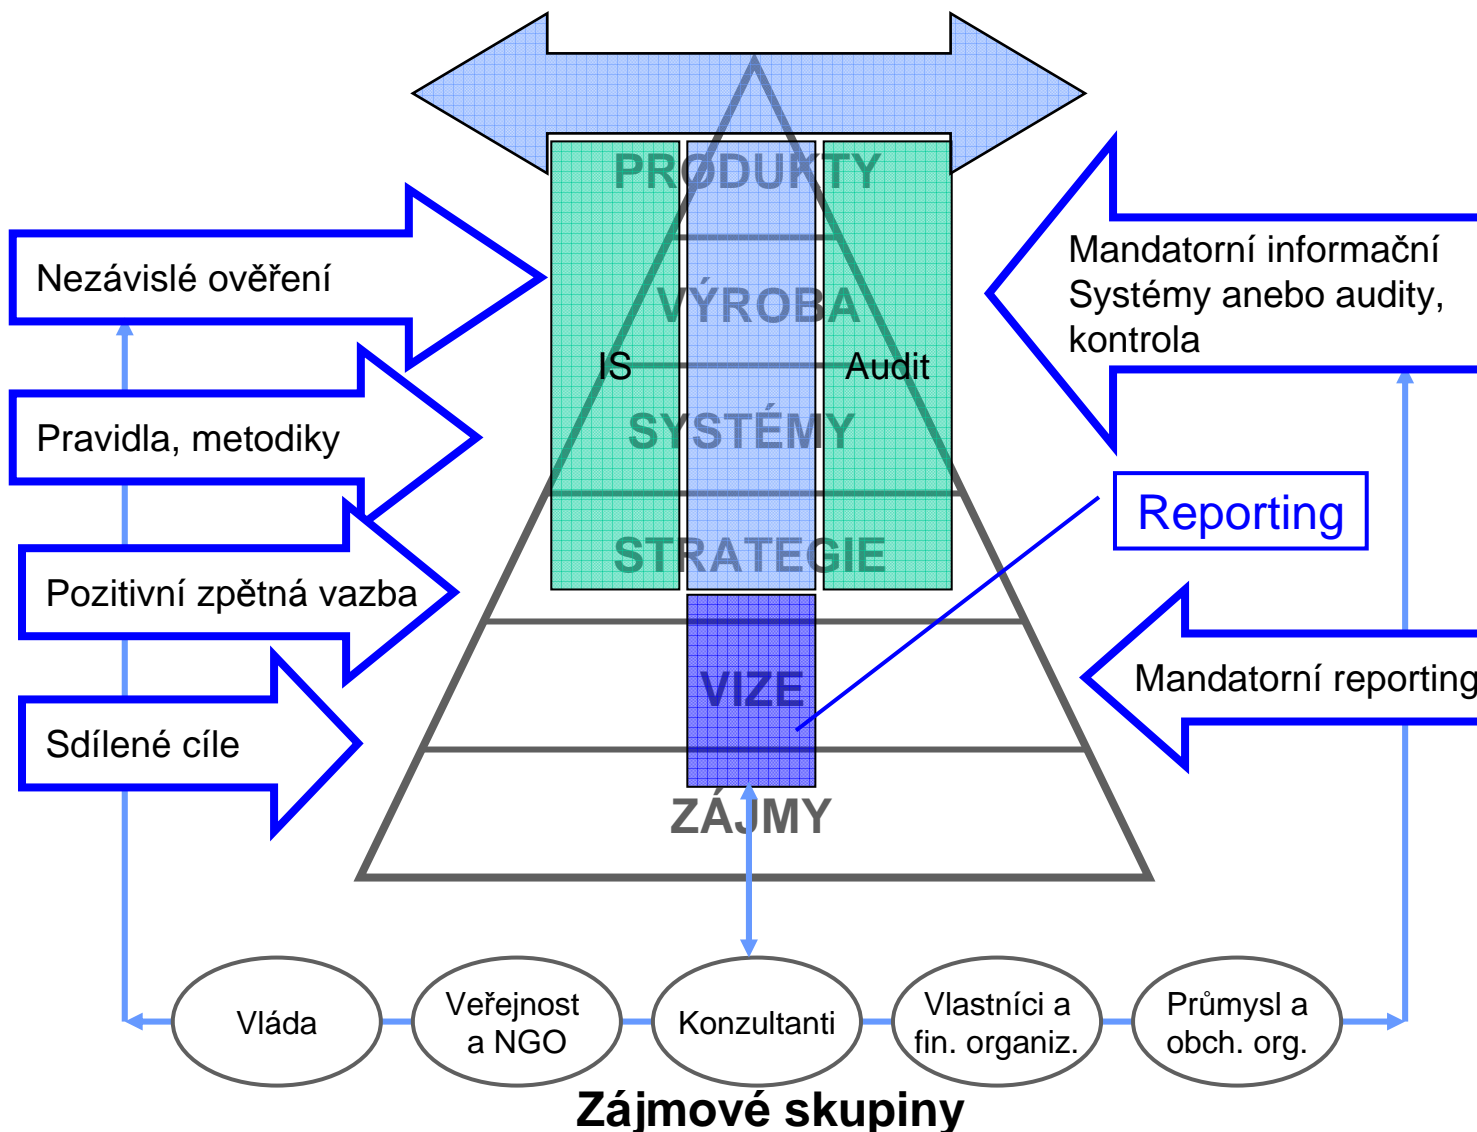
PRODUKTY

Nezávislé ověření

Mandatorní informační Systémy anebo audity, kontrola

VÝROBA

IS

Audit

Pravidla, metodiky

SYSTÉMY

Reporting

STRATEGIE

Pozitivní zpětná vazba

VIZE

Mandatorní reporting

Sdílené cíle

ZÁJMY

Vláda

Veřejnost a NGO

Konzultanti

Vlastníci a fin. organiz.

Průmysl a obch. org.

Zájmové skupiny